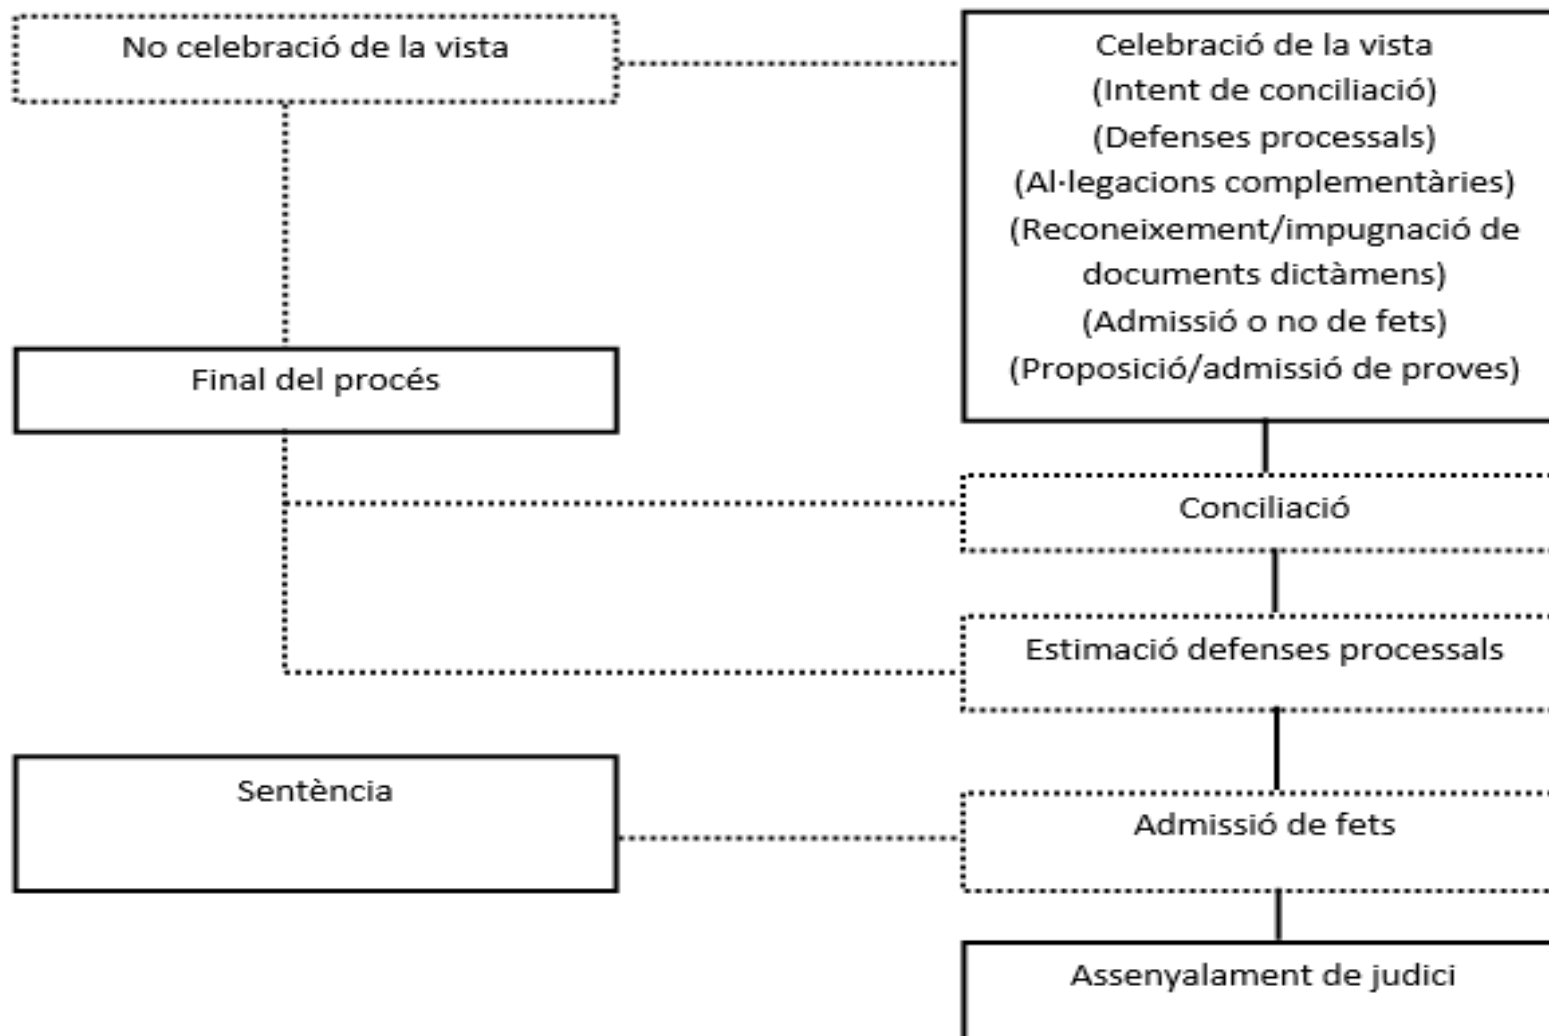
No celebració de la vista

Celebració de la vista
(Intent de conciliació)
(Defenses processals)
(Al·legacions complementàries)
(Reconeixement/impugnació de documents dictàmens)
(Admissió o no de fets)
(Proposició/admissió de proves)

Final del procés

Conciliació

Estimació defenses processals

Sentència

Admissió de fets

Assenyalament de judici